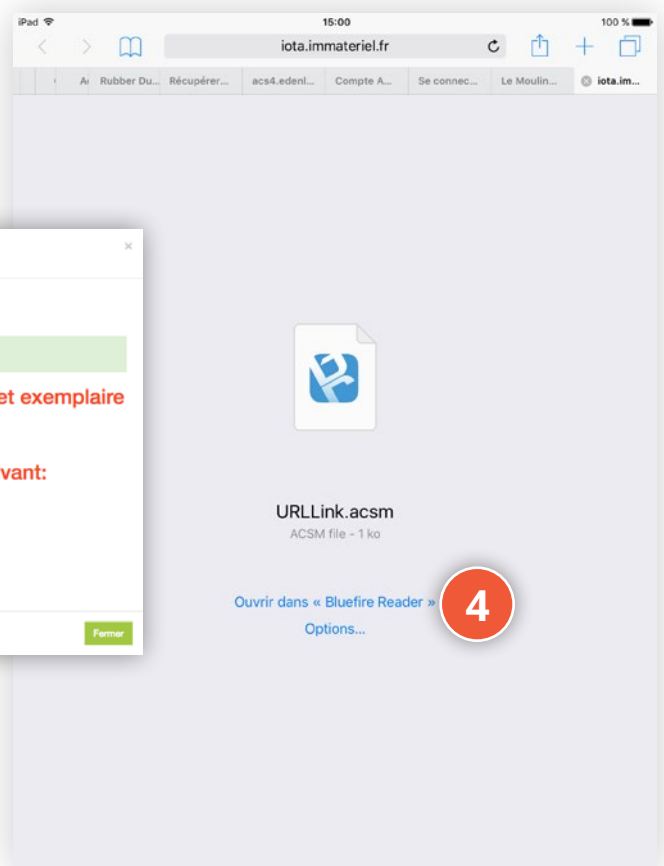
iPad
15:00
100 %
iota.immateriel.fr
A | Rubber Du... | Récupérer... | acs4.edenl... | Compte A... | Se connec... | Le Moulin... | iota.im...

×
et exemplaire
vant:
Fermer

URLLink.acsm
ACSM file - 1 ko

Ouvrir dans « Bluefire Reader »
Options...

4